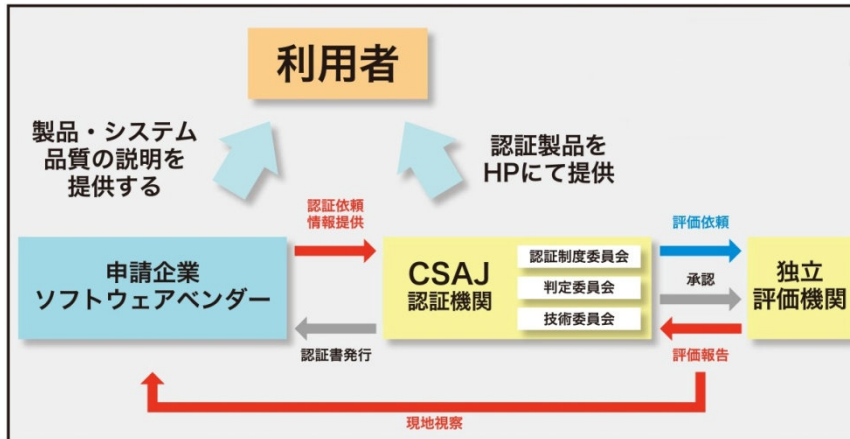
利用者

製品・システム
品質の説明を
提供する

認証製品を
HPにて提供

認証依頼
情報提供

申請企業
ソフトウェアベンダー

認証書発行

CSAJ
認証機関

認証制度委員会
判定委員会
技術委員会

評価依頼

承認

評価報告

独立
評価機関

現地視察